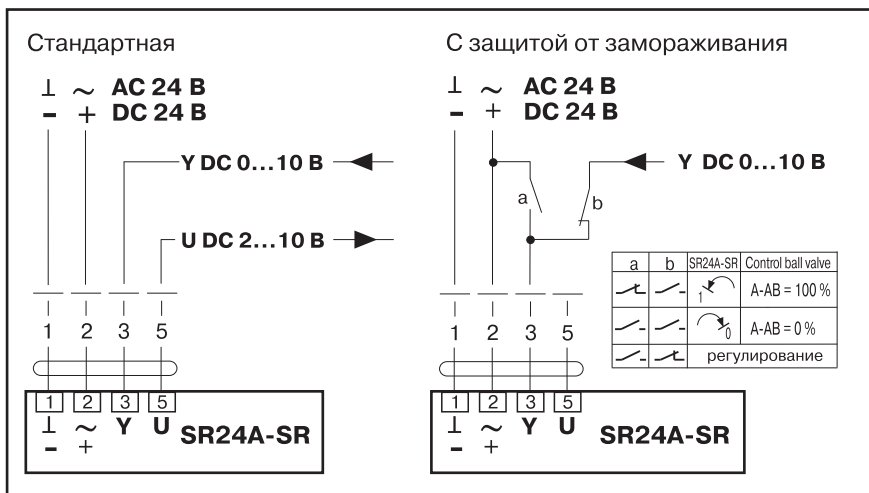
Стандартная

$\perp$ $\sim$ AC 24 B
– + DC 24 B

Y DC 0...10 B

U DC 2...10 B

1 2 3 5

1 2 3 5
$\perp$ $\sim$ Y U SR24A-SR
– +

С защитой от замораживания

$\perp$ $\sim$ AC 24 B
– + DC 24 B

Y DC 0...10 B

a

b

| a | b | SR24A-SR | Control ball valve |
|---|---|---|---|
| | | 1 | A-AB = 100 % |
| | | 0 | A-AB = 0 % |
| | | регулирование | |

1 2 3 5

1 2 3 5
$\perp$ $\sim$ Y U SR24A-SR
– +